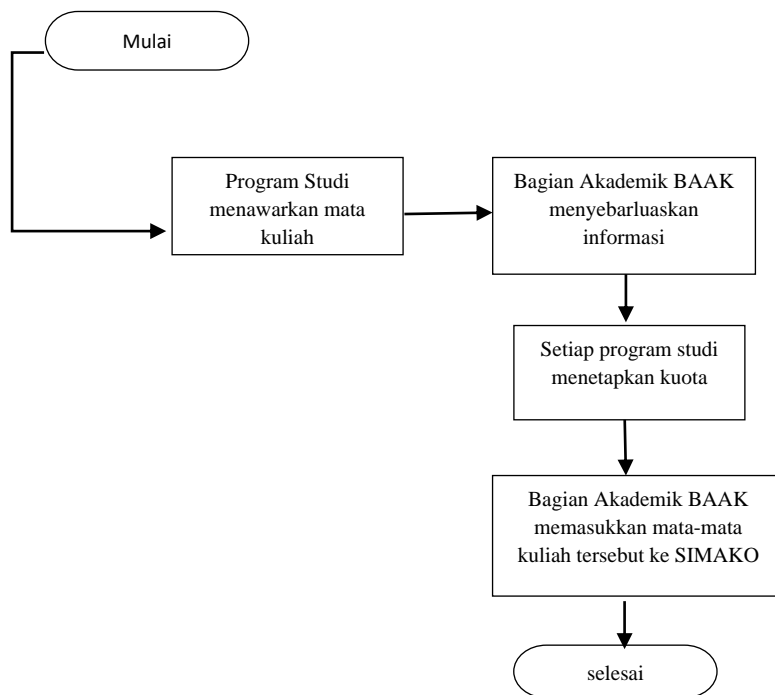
Mulai

Program Studi menawarkan mata kuliah

Bagian Akademik BAAK menyebarluaskan informasi

Setiap program studi menetapkan kuota

Bagian Akademik BAAK memasukkan mata-mata kuliah tersebut ke SIMAKO

selesai